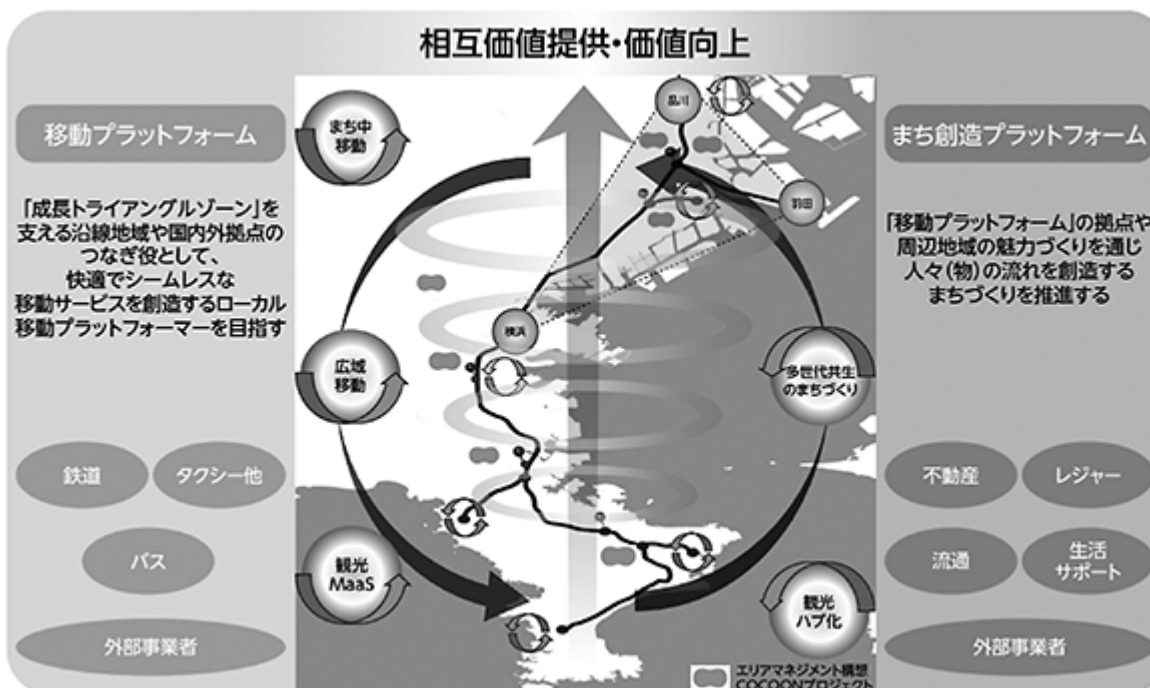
相互価値提供・価値向上

移動プラットフォーム

「成長トライアングルゾーン」を支える沿線地域や国内外拠点のつなぎ役として、快適でシームレスな移動サービスを創造するローカル移動プラットフォーマーを目指す

鉄道

タクシー他

バス

外部事業者

まち中移動

広域移動

観光MaaS

品川

羽田

横浜

多世代共生のまちづくり

観光ハブ化

エリアマネジメント構想
COCOONプロジェクト

まち創造プラットフォーム

「移動プラットフォーム」の拠点や周辺地域の魅力づくりを通じ人々(物)の流れを創造するまちづくりを推進する

不動産

レジャー

流通

生活サポート

外部事業者